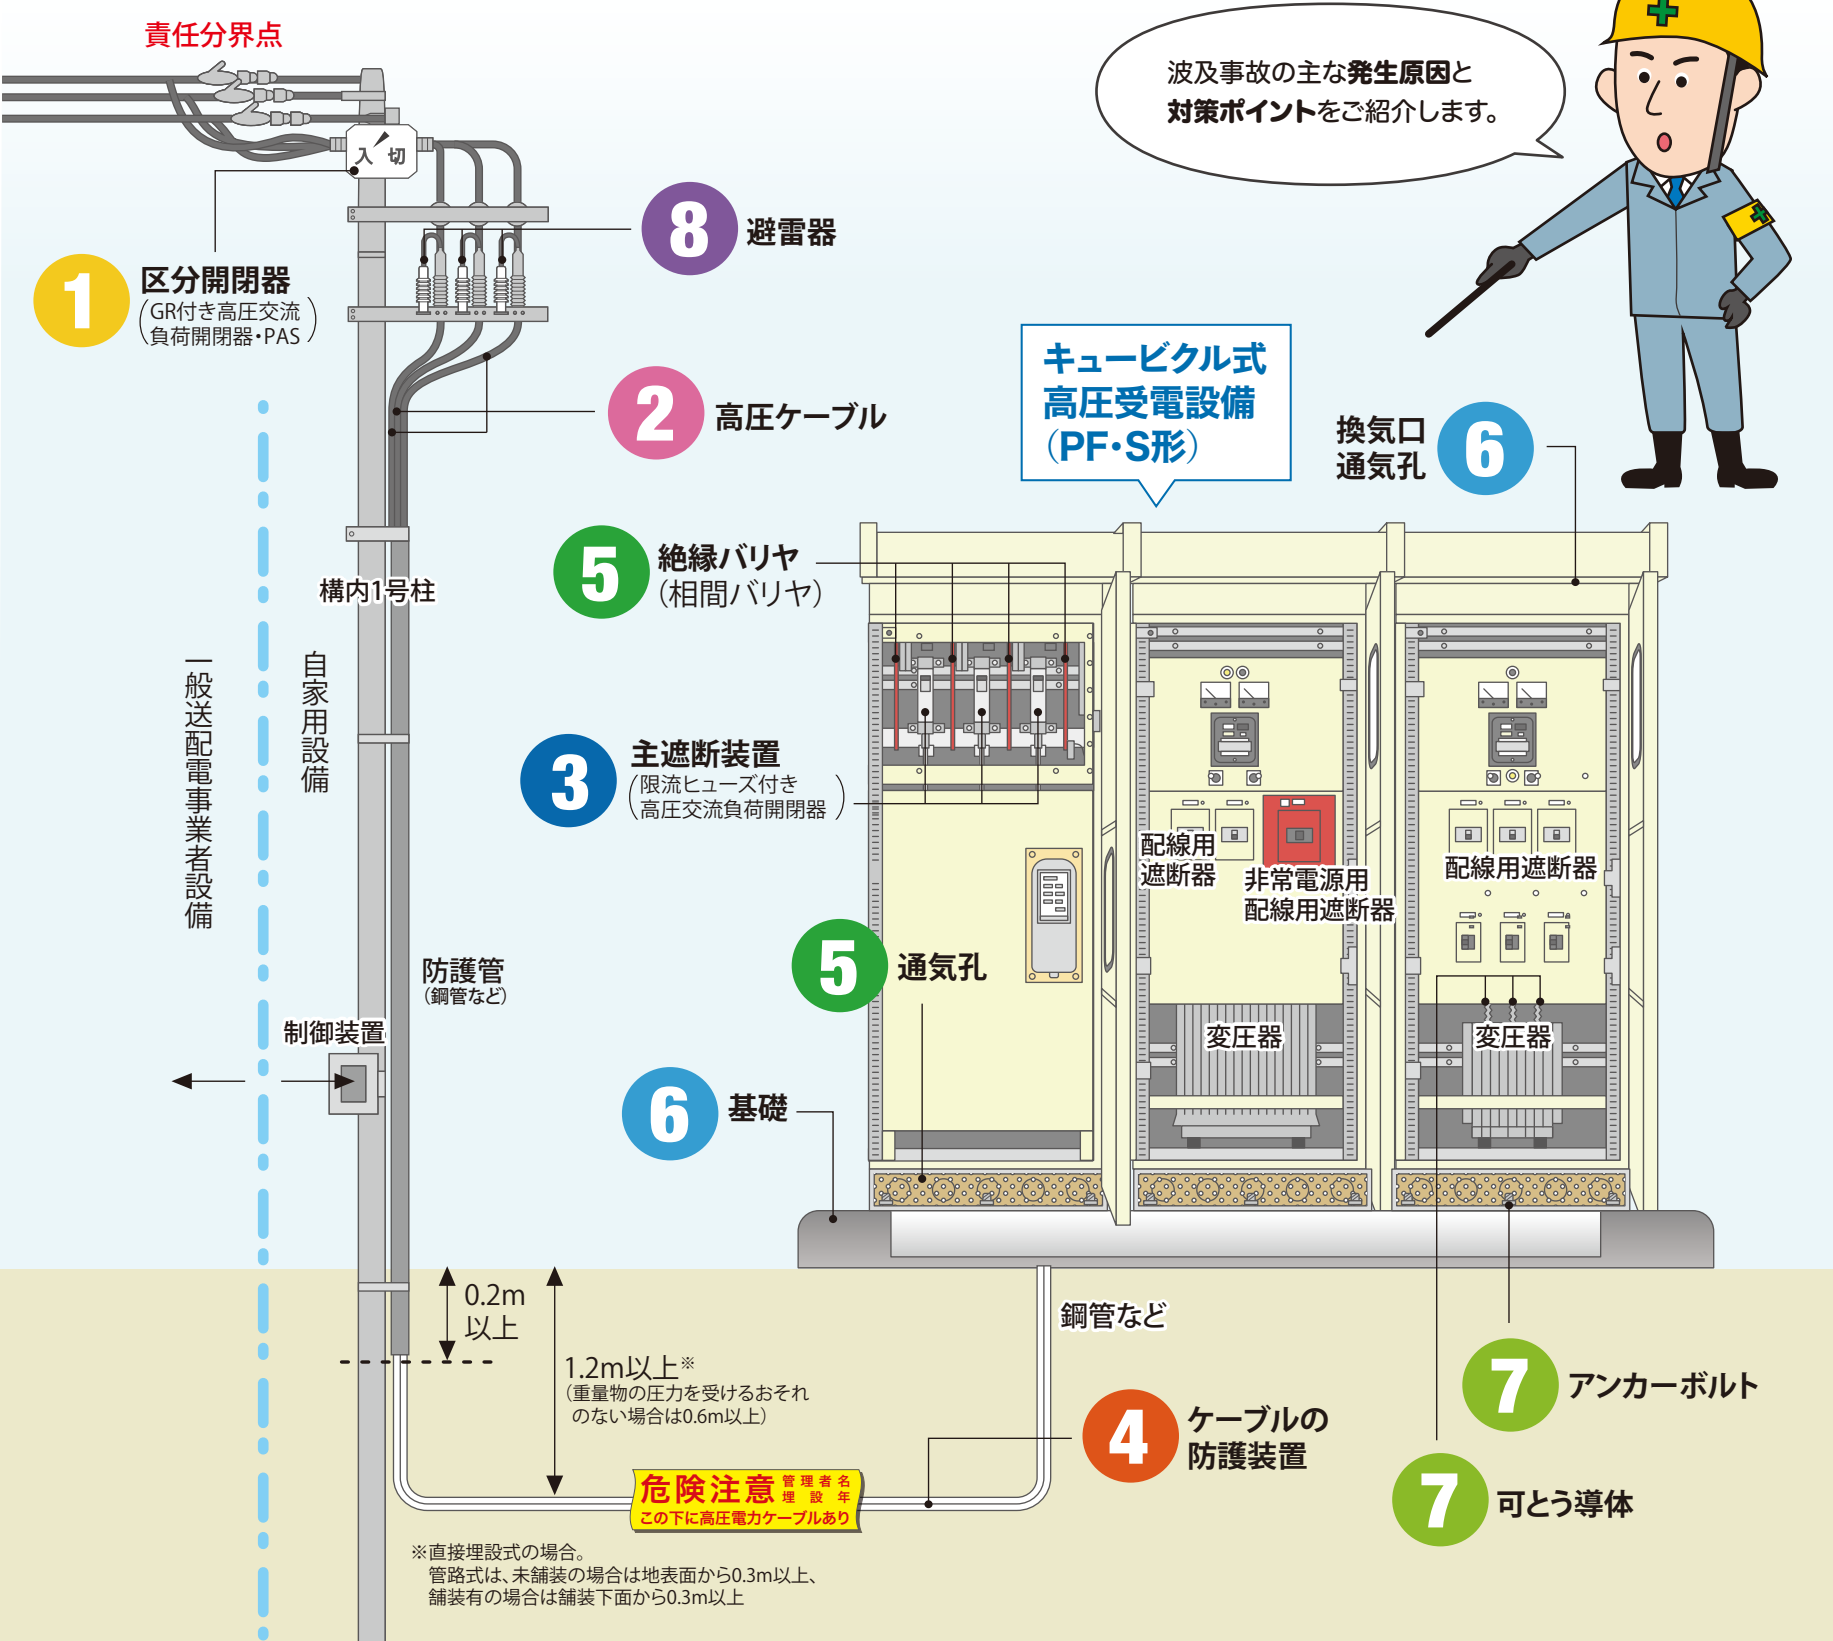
責任分界点

波及事故の主な発生原因と対策ポイントをご紹介します。

入 切

8 避雷器

1 区分開閉器
(GR付き高圧交流負荷開閉器・PAS)

2 高圧ケーブル

キュービクル式高圧受電設備(PF・S形)

換気口
通気孔 6

5 絶縁バリヤ
(相間バリヤ)

構内1号柱

一般送配電事業者設備

自家用設備

3 主遮断装置
(限流ヒューズ付き高圧交流負荷開閉器)

配線用遮断器

非常電源用配線用遮断器

配線用遮断器

5 通気孔

防護管
(鋼管など)

制御装置

変圧器

変圧器

6 基礎

0.2m以上

1.2m以上※
(重量物の圧力を受けるおそれのない場合は0.6m以上)

鋼管など

7 アンカーボルト

4 ケーブルの防護装置

危険注意 管理者名 埋設年
この下に高圧電力ケーブルあり

7 可とう導体

※直接埋設式の場合。
管路式は、未舗装の場合は地表面から0.3m以上、舗装有の場合は舗装下面から0.3m以上